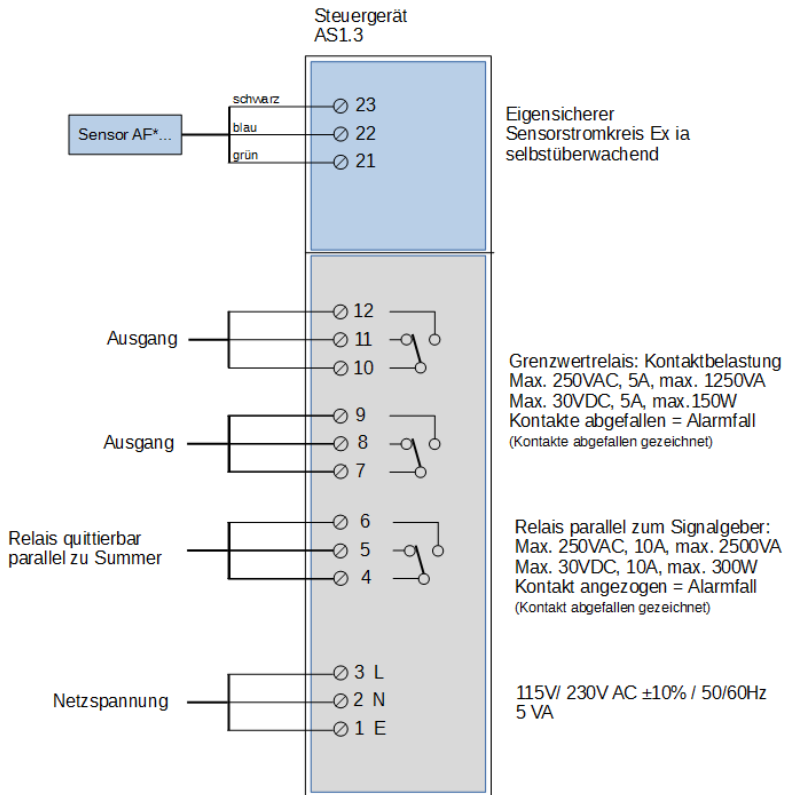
Steuergerät
AS1.3

Sensor AF*...

schwarz
blau
grün

23
22
21

Eigensicherer Sensorstromkreis Ex ia selbstüberwachend

Ausgang

12
11
10

Ausgang

9
8
7

Grenzwertrelais: Kontaktbelastung
Max. 250VAC, 5A, max. 1250VA
Max. 30VDC, 5A, max.150W
Kontakte abgefallen = Alarmfall
(Kontakte abgefallen gezeichnet)

Relais quittierbar parallel zu Summer

6
5
4

Relais parallel zum Signalgeber:
Max. 250VAC, 10A, max. 2500VA
Max. 30VDC, 10A, max. 300W
Kontakt angezogen = Alarmfall
(Kontakt abgefallen gezeichnet)

Netzspannung

3 L
2 N
1 E

115V/ 230V AC ±10% / 50/60Hz
5 VA